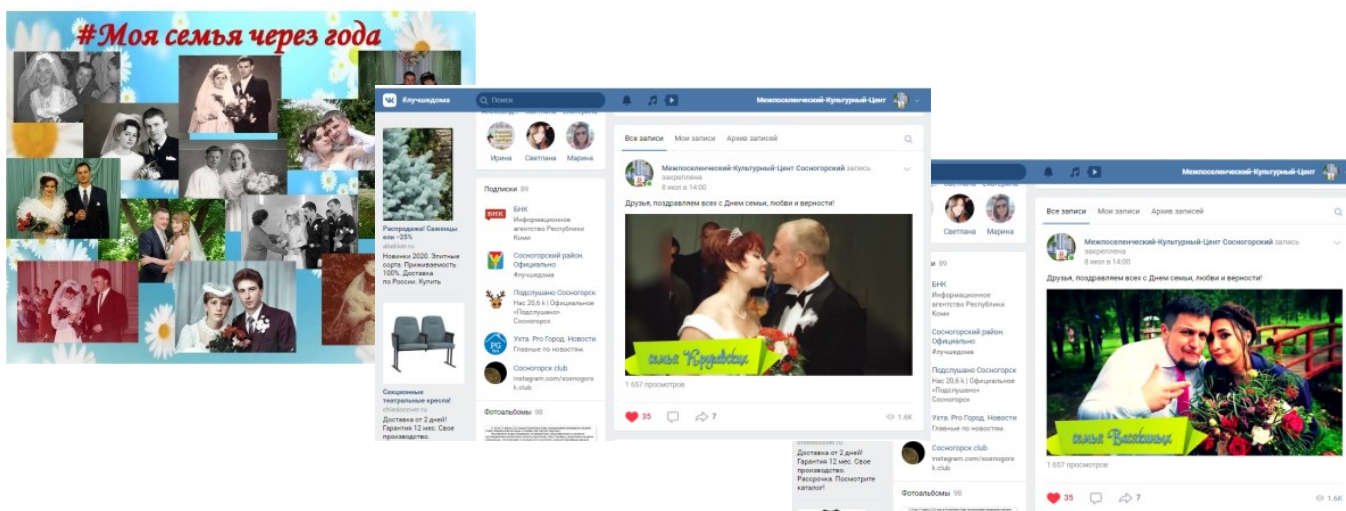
#Моя семья через года

#лучшедома Поиск Межпоселенческий-Культурный-Цент

Ирина Светлана Марина

Распродажа! Саженцы ели −25%
abekker.ru
Новинки 2020. Элитные сорта. Приживаемость 100%. Доставка по России. Купить

Секционные театральные кресла!
Доставка от 2 дней! Гарантия 12 мес. Свое производство.

Подписки 89

БНК
Информационное агентство Республики Коми

Сосногорский район. Официально
#лучшедома

Подслушано Сосногорск
Нас 20,6 k | Официальное «Подслушано» Сосногорск

Ухта. Pro Город. Новости
Главные по новостям.

Сосногорск club
instagram.com/sosnogorsk.club

Фотоальбомы 98

Все записи Мои записи Архив записей

Межпоселенческий-Культурный-Цент Сосногорский запись закреплена
8 июл в 14:00

Друзья, поздравляем всех с Днем семьи, любви и верности!

семья Кудрявых

1 657 просмотров

35 7 1.6K

Межпоселенческий-Культурный-Цент

Светлана Марина

Все записи Мои записи Архив записей

Межпоселенческий-Культурный-Цент Сосногорский запись закреплена
8 июл в 14:00

Друзья, поздравляем всех с Днем семьи, любви и верности!

89

БНК
Информационное агентство Республики Коми

Сосногорский район. Официально
#лучшедома

Подслушано Сосногорск
Нас 20,6 k | Официальное «Подслушано» Сосногорск

Ухта. Pro Город. Новости
Главные по новостям.

Сосногорск club
instagram.com/sosnogorsk.club

Доставка от 2 дней! Гарантия 12 мес. Свое производство. Рассрочка. Посмотрите каталог!

Фотоальбомы 98

семья Васькиных

1 657 просмотров

35 7 1.6K